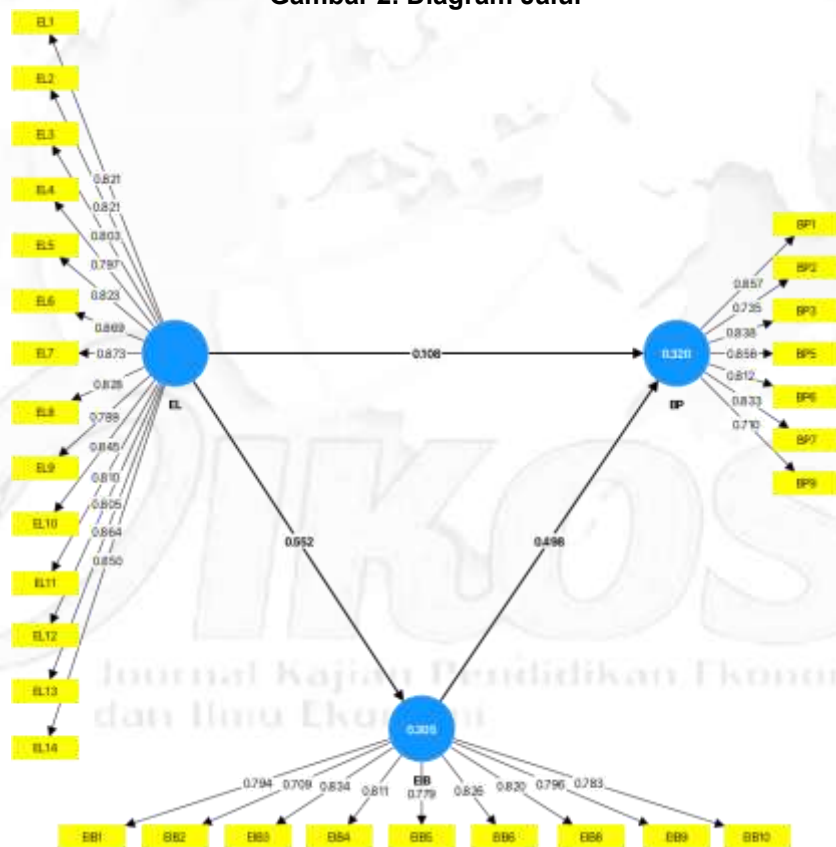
Gambar 2. Diagram Jalur

EL1
EL2
EL3
EL4
EL5
EL6
EL7
EL8
EL9
EL10
EL11
EL12
EL13
EL14

0.821
0.821
0.803
0.797
0.823
0.869
0.873
0.828
0.788
0.845
0.810
0.805
0.864
0.850

EL

0.108

0.320
BP

BP1
BP2
BP3
BP5
BP6
BP7
BP9

0.857
0.735
0.838
0.858
0.812
0.833
0.710

0.552
0.498

0.305
EIB

0.794
0.709
0.834
0.811
0.779
0.835
0.830
0.796
0.783

EIB1
EIB2
EIB3
EIB4
EIB5
EIB6
EIB8
EIB9
EIB10

Jurnal Kajian Pendidikan Ekonomi dan Ilmu Ekonomi